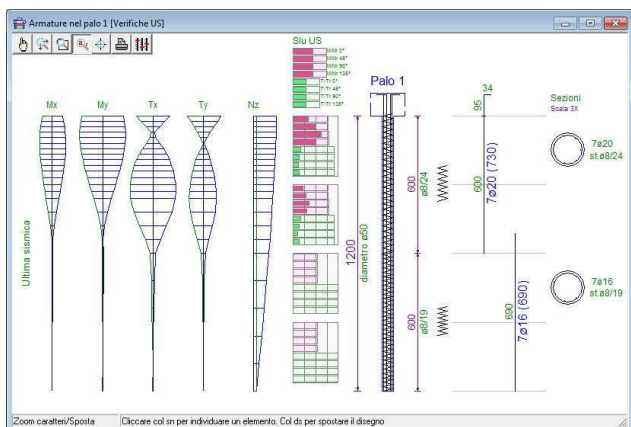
Armature nel palo 1 [Verifiche US]

Slu US
M/M 0°
M/M 45°
M/M 90°
M/M 135°
T/T 0°
T/T 45°
T/T 90°
T/T 135°

Mx My Tx Ty Nz

Palo 1

Ultima sismica

1200
diametro ø60
600
ø8/24
600
ø8/19
34
95
600
7ø20 (730)
690
7ø16 (690)

Sezioni
Scala 3X
7ø20
st.ø8/24
7ø16
st.ø8/19

Zoom caratteri/Sposta | Cliccare col sn per individuare un elemento. Col ds per spostare il disegno